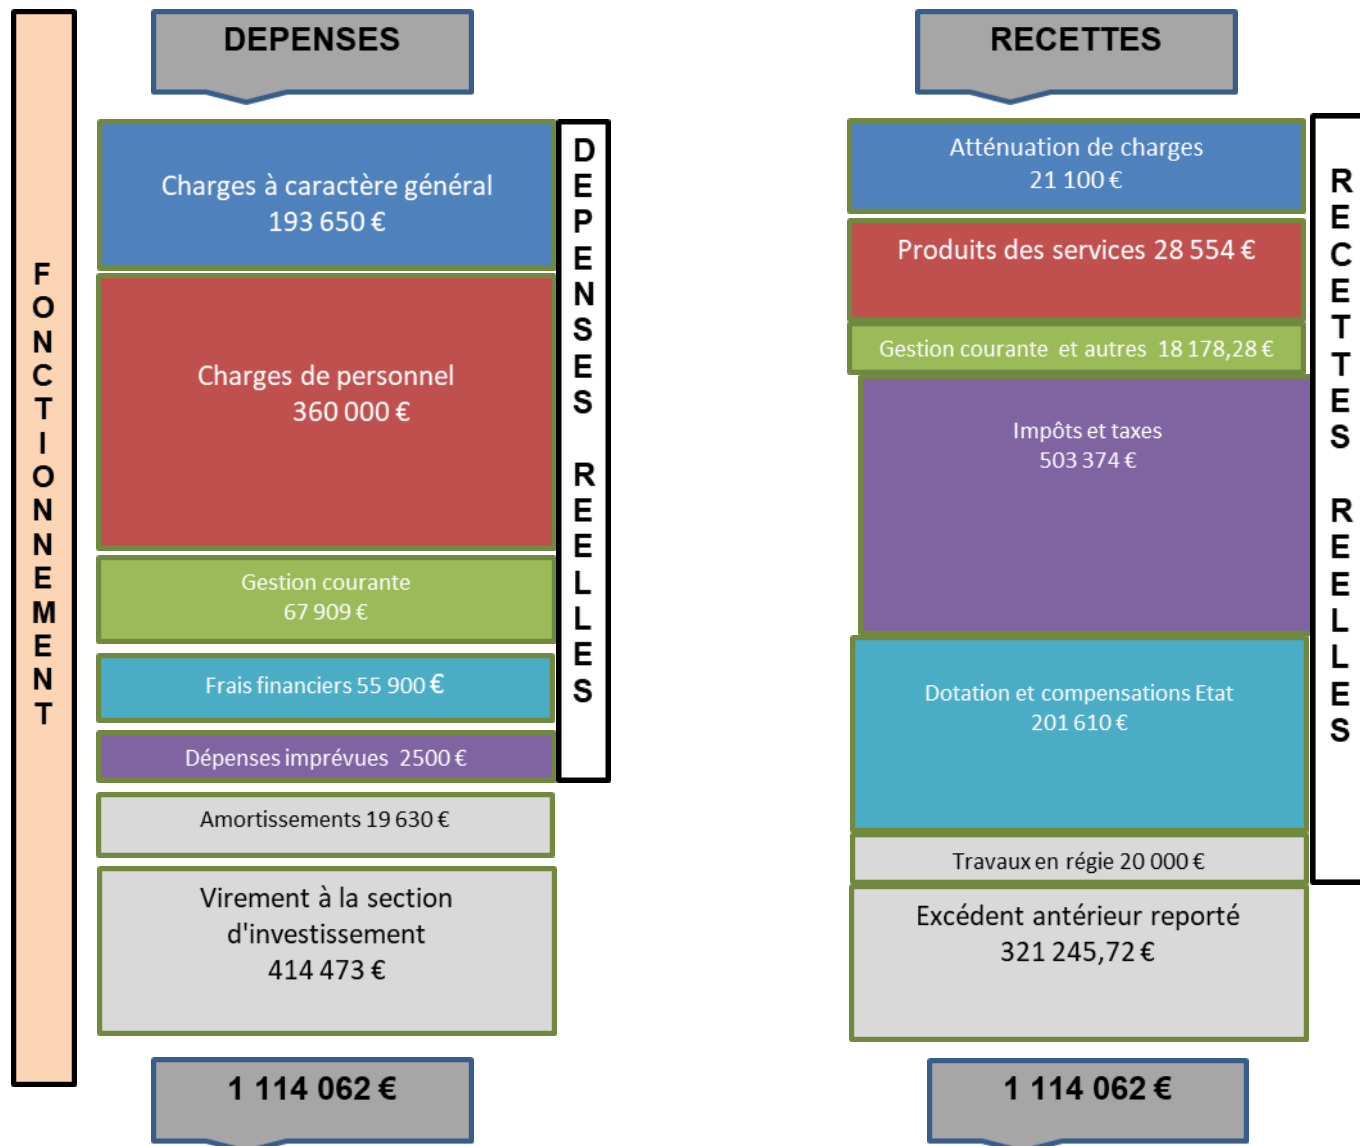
FONCTIONNEMENT

DEPENSES

Charges à caractère général
193 650 €

Charges de personnel
360 000 €

Gestion courante
67 909 €

Frais financiers 55 900 €

Dépenses imprévues 2500 €

DEPENSES REELLES

Amortissements 19 630 €

Virement à la section d'investissement
414 473 €

1 114 062 €

RECETTES

Atténuation de charges
21 100 €

Produits des services 28 554 €

Gestion courante et autres 18 178,28 €

Impôts et taxes
503 374 €

Dotation et compensations Etat
201 610 €

Travaux en régie 20 000 €

RECETTES REELLES

Excédent antérieur reporté
321 245,72 €

1 114 062 €